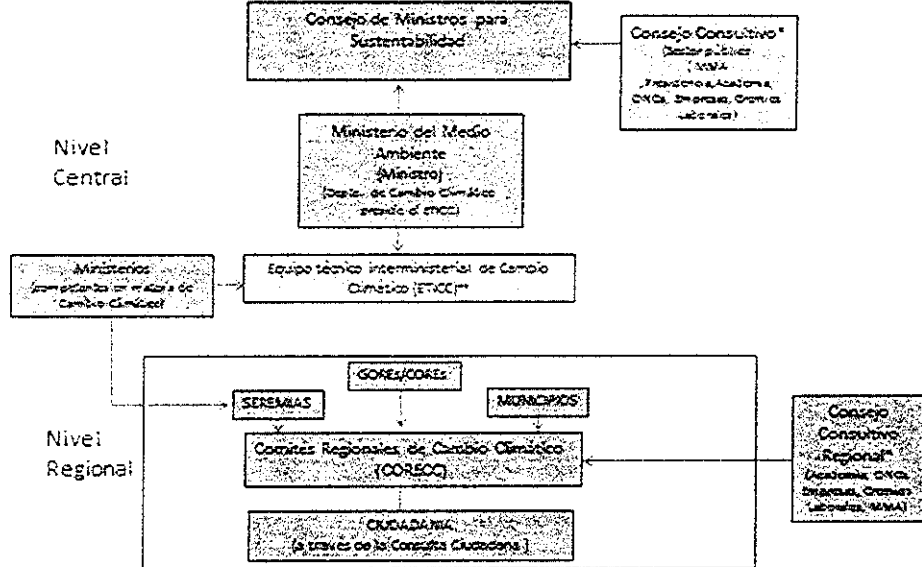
Consejo de Ministros para Sustentabilidad

Consejo Consultivo*
(Sector público
(MMA)
Trabajadores, Academia, ONGs, Empresas, Gremios Laborales)

Nivel Central

Ministerio del Medio Ambiente
(Ministro)
(Depto. de Cambio Climático preside el ETICC)

Ministerios
(competentes en materia de Cambio Climático)

Equipo técnico interministerial de Cambio Climático (ETICC)**

GORES/CORES

SEREMIAS

MUNICIPIOS

Nivel Regional

Comités Regionales de Cambio Climático (CORECC)

Consejo Consultivo Regional*
(Academia, ONGs, Empresas, Gremios Laborales, MMA)

CIUDADANIA
(a través de la Consulta Ciudadana)